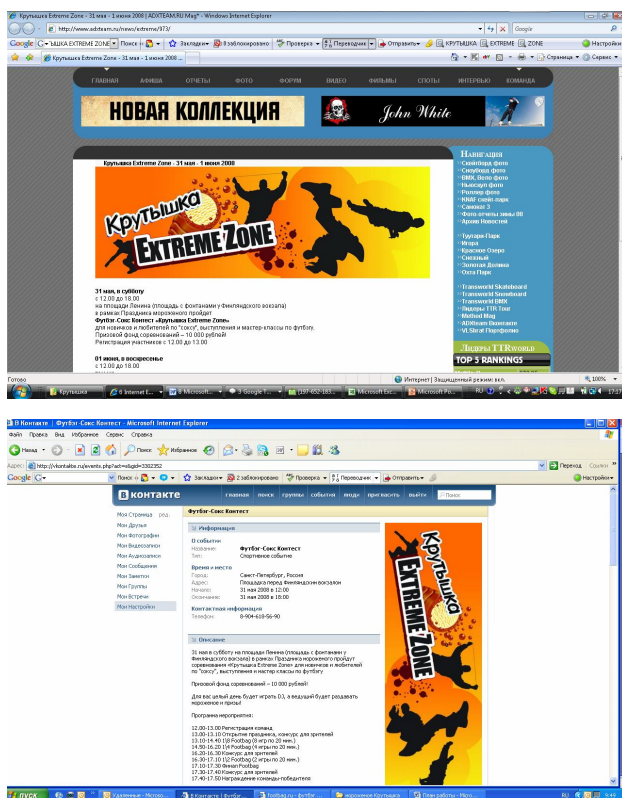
Крутышка Extreme Zone - 31 мая - 1 июня 2008 | ADXTEAM.RU Mag* - Windows Internet Explorer

http://www.adxteam.ru/news/extreme/973/

Google

Google ЫШКА EXTREME ZONE Поиск Закладки 9 заблокировано Проверка Переводчик Отправить КРУТЫШКА EXTREME ZONE Настройки

Крутышка Extreme Zone - 31 мая - 1 июня 2008 ...

Страница Сервис

ГЛАВНАЯ АФИША ОТЧЕТЫ ФОТО ФОРУМ ВИДЕО ФИЛЬМЫ СПОТЫ ИНТЕРВЬЮ КОМАНДА

НОВАЯ КОЛЛЕКЦИЯ

John White

Крутышка Extreme Zone - 31 мая - 1 июня 2008

Крутышка EXTREME ZONE

31 мая, в субботу
с 12.00 до 18.00
на площади Ленина (площадь с фонтанами у Финляндского вокзала)
в рамках Праздника мороженого пройдет
Футбэг-Сокс контест «Крутышка Extreme Zone»
для новичков и любителей по "соксу", выступления и мастер-классы по футбэгу.
Призовой фонд соревнований – 10 000 рублей!
Регистрация участников с 12.00 до 13.00

01 июня, в воскресенье
с 12.00 до 18.00

Навигация
Скейтборд фото
Сноуборд фото
BMX, Вело фото
Ньюскул фото
Роллер фото
KNAF скейт-парк
Самокат 3
Фото отчеты зимы 08
Архив Новостей

Туутари Парк
Игора
Красное Озеро
Снежный
Золотая Долина
Охта Парк

Transworld Skateboard
Transworld Snowboard
Transworld BMX
Райдеры TTR Tour
Method Mag
ADXteam Вконтакте
VLStroll Портфолио

Лидеры TTRWORLD
TOP 5 RANKINGS

Готово
Интернет | Защищенный режим: вкл.
100%

Крутышка
Internet E...
Microsoft...
Google T...
Microsoft Exc...
Microsoft Po...
RU
17:1

В Контакте | Футбэг-Сокс Контест - Microsoft Internet Explorer

Файл Правка Вид Избранное Сервис Справка

Назад Поиск Избранное

Адрес http://vkontakte.ru/events.php?act=s&gid=3362352

Переход Ссылки

Google Поиск Закладки 2 заблокировано Проверка Переводчик Отправить Настройки

В контакте
главная поиск группы события люди пригласить выйти Поиск

Моя Страница ред.
Мои Друзья
Мои Фотографии
Мои Видеозаписи
Мои Аудиозаписи
Мои Сообщения
Мои Заметки
Мои Группы
Мои Встречи
Мои Настройки

Футбэг-Сокс Контест

Информация

О событии
Название: Футбэг-Сокс Контест
Тип: Спортивное событие

Время и место
Город: Санкт-Петербург, Россия
Адрес: Площадка перед Финляндским вокзалом
Начало: 31 мая 2008 в 12:00
Окончание: 31 мая 2008 в 18:00

Контактная информация
Телефон: 8-904-618-56-90

Описание

31 мая в субботу на площади Ленина (площадь с фонтанами у Финляндского вокзала) в рамках Праздника мороженого пройдет соревнования «Крутышка Extreme Zone» для новичков и любителей по "соксу", выступления и мастер-классы по футбэгу.

Призовой фонд соревнований – 10 000 рублей!

Для вас целый день будет играть DJ, а ведущий будет раздавать мороженое и призы!

Программа мероприятия:

12.00-13.00 Регистрация команд
13.00-13.10 Открытие праздника, конкурс для зрителей
13.10-14.40 1/8 Footbag (8 игр по 20 мин.)
14.50-16.20 1/4 Footbag (4 игры по 20 мин.)
16.20-16.30 Конкурс для зрителей
16.30-17.10 1/2 Footbag (2 игры по 20 мин.)
17.10-17.30 Финал Footbag
17.30-17.40 Конкурс для зрителей
17.40-17.50 Награждение команды-победителя

Крутышка EXTREME ZONE

ПУСК
Удаленные - Microso...
В Контакте | Футбэг...
footbag.ru - футбэг ...
мороженое Крутышка
План работы - Micro...
RU
8:49